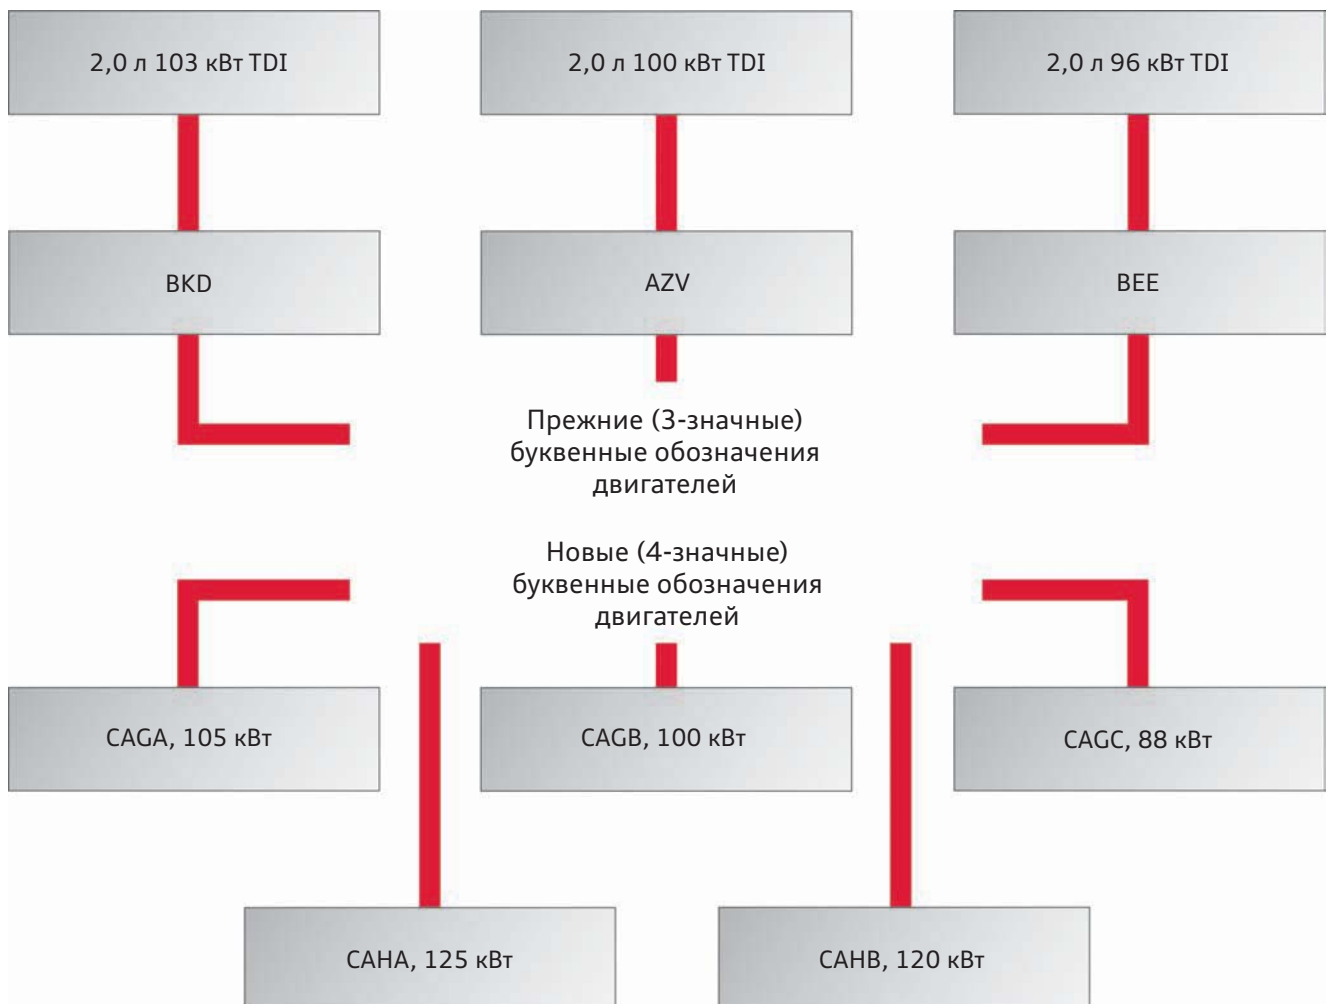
2,0 л 103 кВт TDI

2,0 л 100 кВт TDI

2,0 л 96 кВт TDI

BKD

AZV

BEE

Прежние (3-значные) буквенные обозначения двигателей

Новые (4-значные) буквенные обозначения двигателей

CAGA, 105 кВт

CAGB, 100 кВт

CAGC, 88 кВт

CAHA, 125 кВт

CAHB, 120 кВт